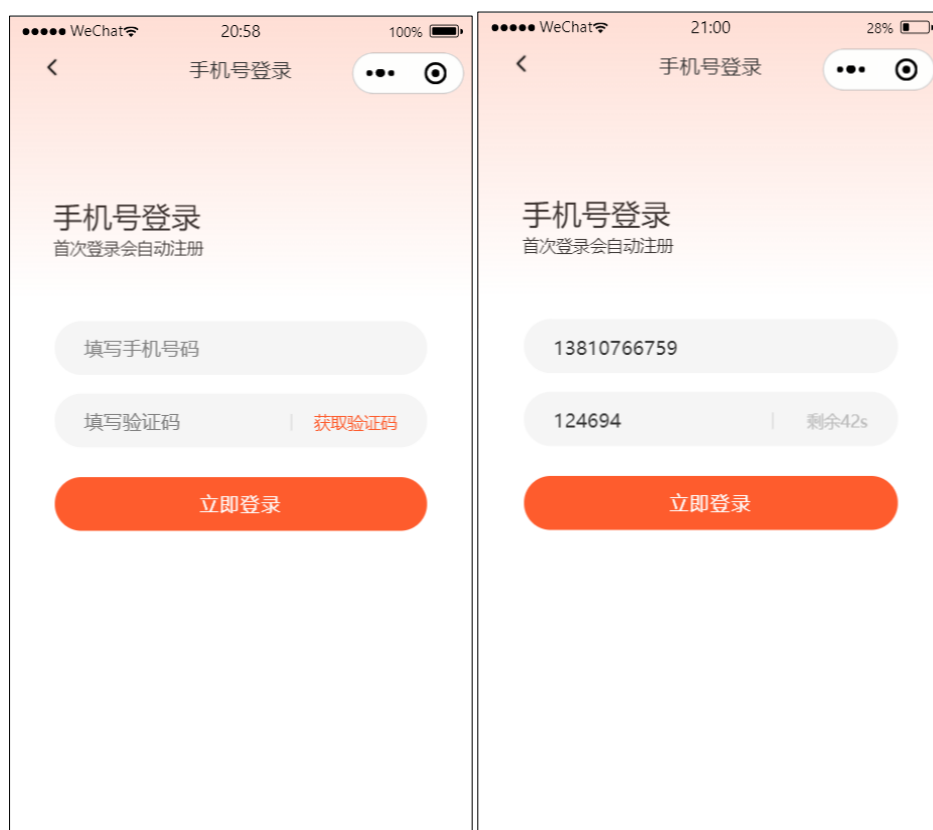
●●●●● WeChat 20:58 100%

手机号登录

手机号登录
首次登录会自动注册

填写手机号码

填写验证码 | 获取验证码

立即登录

●●●●● WeChat 21:00 28%

手机号登录

手机号登录
首次登录会自动注册

13810766759

124694 | 剩余42s

立即登录